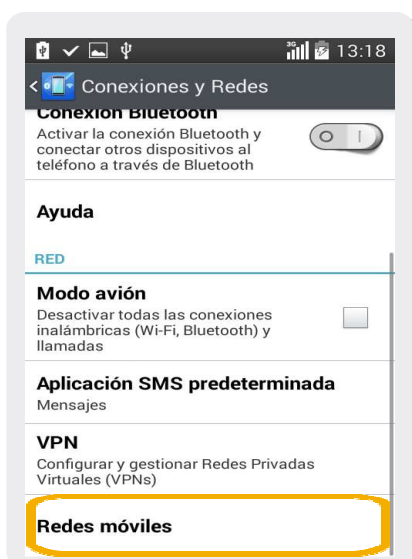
3G 13:18

Conexiones y Redes

Conexión Bluetooth
Activar la conexión Bluetooth y conectar otros dispositivos al teléfono a través de Bluetooth

Ayuda

RED

Modo avión
Desactivar todas las conexiones inalámbricas (Wi-Fi, Bluetooth) y llamadas

Aplicación SMS predeterminada
Mensajes

VPN
Configurar y gestionar Redes Privadas Virtuales (VPNs)

Redes móviles